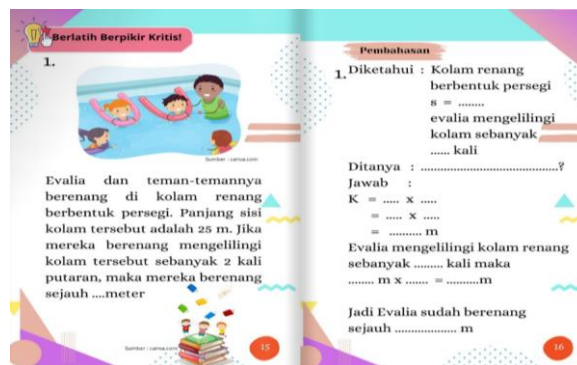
Berlatih Berpikir Kritis!

1.

Sumber : canva.com

Evalia dan teman-temannya berenang di kolam renang berbentuk persegi. Panjang sisi kolam tersebut adalah 25 m. Jika mereka berenang mengelilingi kolam tersebut sebanyak 2 kali putaran, maka mereka berenang sejauh ....meter

Sumber : canva.com

15

Pembahasan

1. Diketahui : Kolam renang berbentuk persegi
s = ........
evalia mengelilingi kolam sebanyak ...... kali

Ditanya : ..........................................?
Jawab :
K = ..... x .....
= ..... x .....
= .......... m
Evalia mengelilingi kolam renang sebanyak ......... kali maka
........ m x ........ = ..........m

Jadi Evalia sudah berenang sejauh .................. m

16